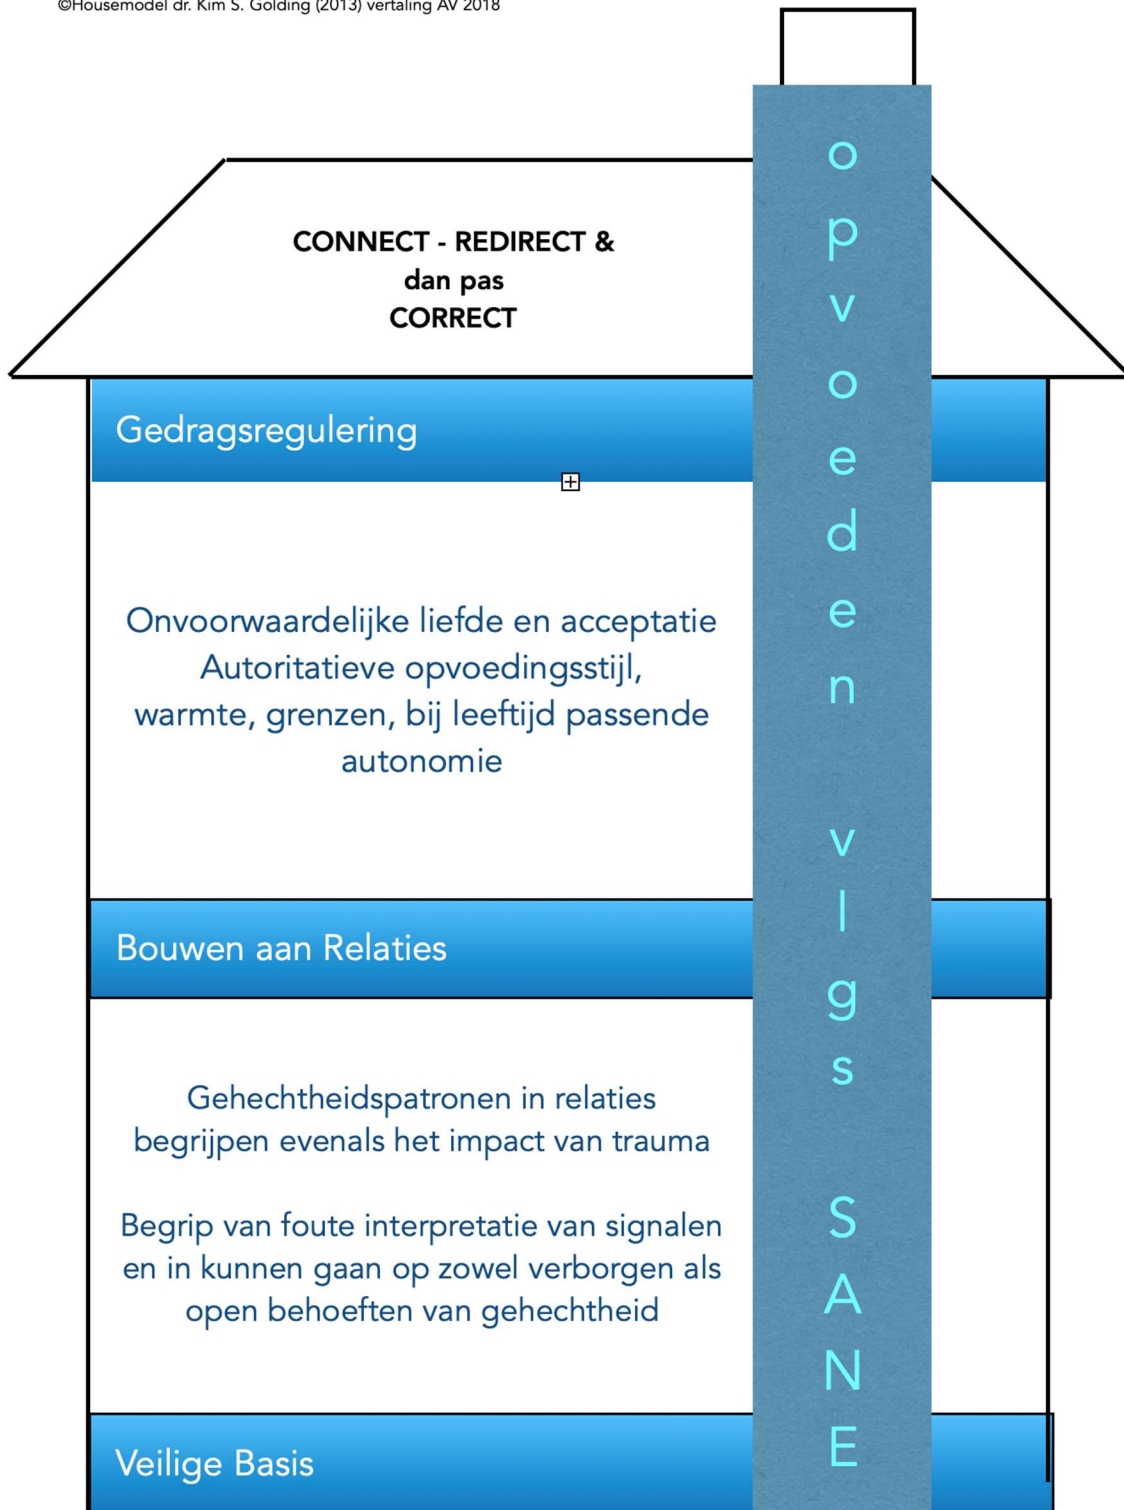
©Housemodel dr. Kim S. Golding (2013) vertaling AV 2018

CONNECT - REDIRECT & dan pas CORRECT

Gedragsregulering

Onvoorwaardelijke liefde en acceptatie Autoritatieve opvoedingsstijl, warmte, grenzen, bij leeftijd passende autonomie

Bouwen aan Relaties

Gehechtheidspatronen in relaties begrijpen evenals het impact van trauma

Begrip van foute interpretatie van signalen en in kunnen gaan op zowel verborgen als open behoeften van gehechtheid

Veilige Basis

o p v o e d e n v l g s S A N E